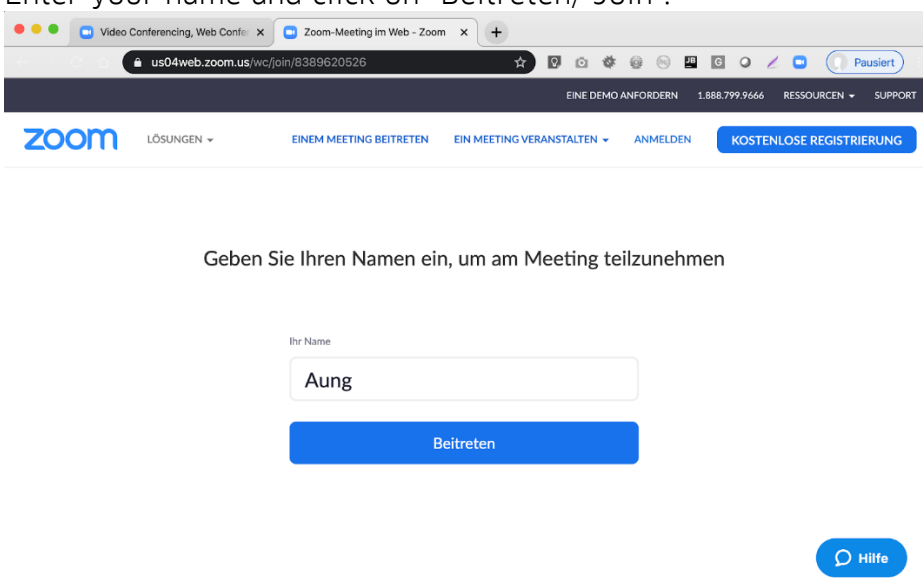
Enter your name and click on "Beitreten/Join".

Video Conferencing, Web Confe
Zoom-Meeting im Web - Zoom
us04web.zoom.us/wc/join/8389620526
Pausiert

EINE DEMO ANFORDERN 1.888.799.9666 RESSOURCEN SUPPORT

zoom LÖSUNGEN EINEM MEETING BEITRETEN EIN MEETING VERANSTALTEN ANMELDEN KOSTENLOSE REGISTRIERUNG

Geben Sie Ihren Namen ein, um am Meeting teilzunehmen

Ihr Name

Aung

Beitreten

Hilfe